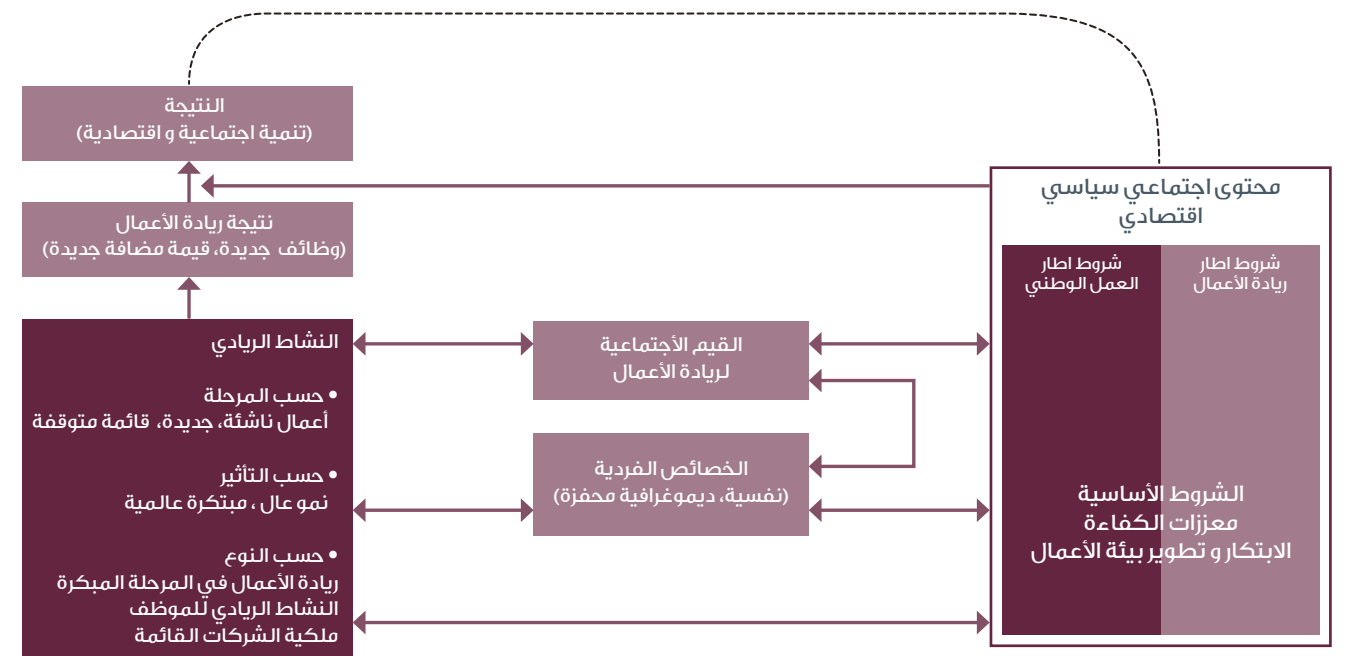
النتيجة
(تنمية اجتماعية و اقتصادية)

نتيجة ريادة الأعمال
(وظائف جديدة، قيمة مضافة جديدة)

محتوى اجتماعي سياسي اقتصادي

شروط اطار ريادة الأعمال

شروط اطار العمل الوطني

الشروط الأساسية
معززات الكفاءة
الابتكار و تطوير بيئة الأعمال

النشاط الريادي

• حسب المرحلة
أعمال ناشئة، جديدة، قائمة متوقفة

• حسب التأثير
نمو عال ، مبتكرة عالمية

• حسب النوع
ريادة الأعمال في المرحلة المبكرة
النشاط الريادي للموظف
ملكية الشركات القائمة

القيم الأجتماعية
لريادة الأعمال

الخصائص الفردية
(نفسية، ديموغرافية محفزة)